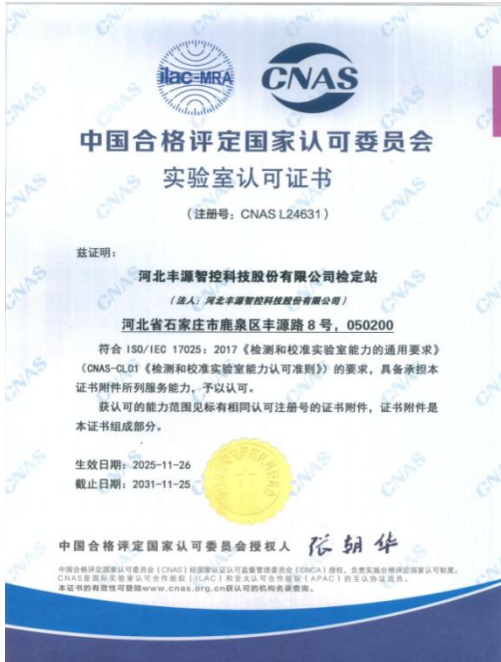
ilac-MRA

CNAS

中国合格评定国家认可委员会

实验室认可证书

（注册号：CNAS L24631）

兹证明：

河北丰源智控科技股份有限公司检定站

（法人：河北丰源智控科技股份有限公司）

河北省石家庄市鹿泉区丰源路 8 号，050200

符合 ISO/IEC 17025：2017《检测和校准实验室能力的通用要求》（CNAS-CL01《检测和校准实验室能力认可准则》）的要求，具备承担本证书附件所列服务能力，予以认可。

获认可的能力范围见标有相同认可注册号的证书附件，证书附件是本证书组成部分。

生效日期：2025-11-26

截止日期：2031-11-25

中国合格评定国家认可委员会授权人 张朝华

中国合格评定国家认可委员会（CNAS）经国家认证认可监督管理委员会（CNCA）授权，负责实施合格评定国家认可制度。
CNAS是国际实验室认可合作组织（ILAC）和亚太认可合作组织（APAC）的互认协议成员。
本证书的有效性可登陆www.cnas.org.cn获认可的机构名录查询。